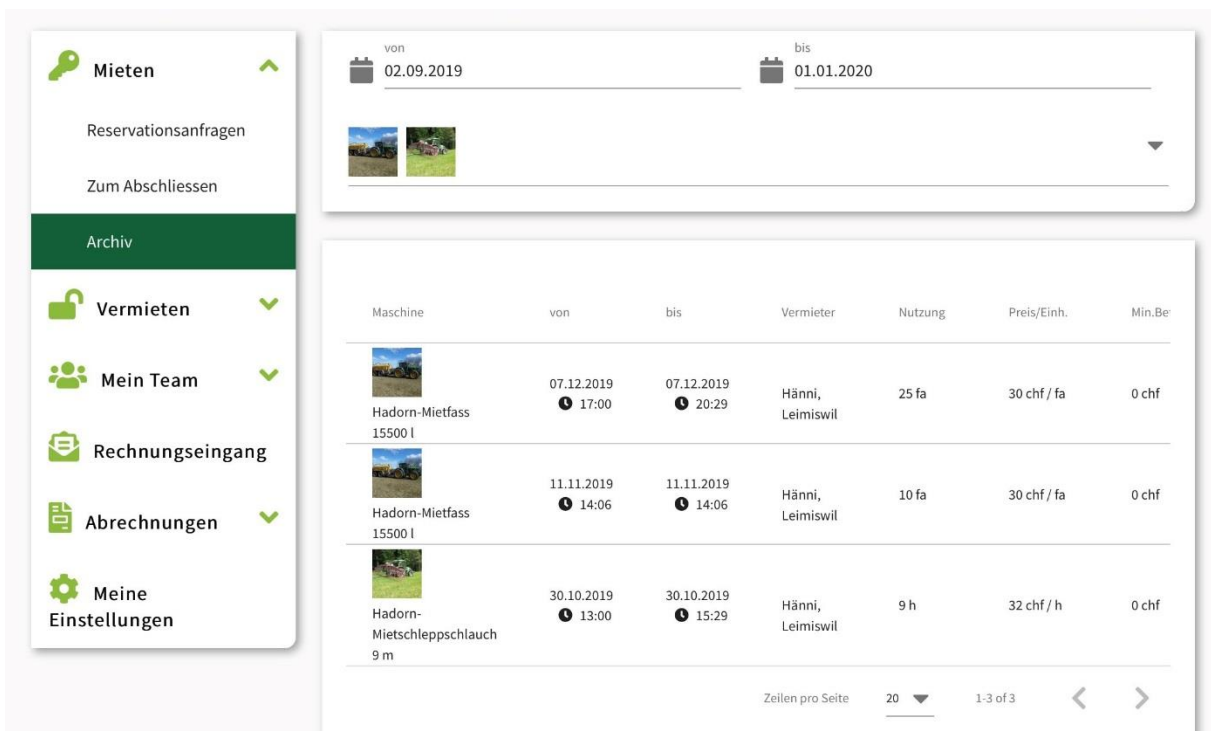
Mieten

Reservationsanfragen

Zum Abschliessen

Archiv

Vermieten

Mein Team

Rechnungseingang

Abrechnungen

Meine Einstellungen

von
02.09.2019

bis
01.01.2020

| Maschine | von | bis | Vermieter | Nutzung | Preis/Einh. | Min.Be |
|---|---|---|---|---|---|---|
| Hadorn-Mietfass 15500 l | 07.12.2019 17:00 | 07.12.2019 20:29 | Hänni, Leimiswil | 25 fa | 30 chf / fa | 0 chf |
| Hadorn-Mietfass 15500 l | 11.11.2019 14:06 | 11.11.2019 14:06 | Hänni, Leimiswil | 10 fa | 30 chf / fa | 0 chf |
| Hadorn-Mietschleppschlauch 9 m | 30.10.2019 13:00 | 30.10.2019 15:29 | Hänni, Leimiswil | 9 h | 32 chf / h | 0 chf |

Zeilen pro Seite 20 1-3 of 3